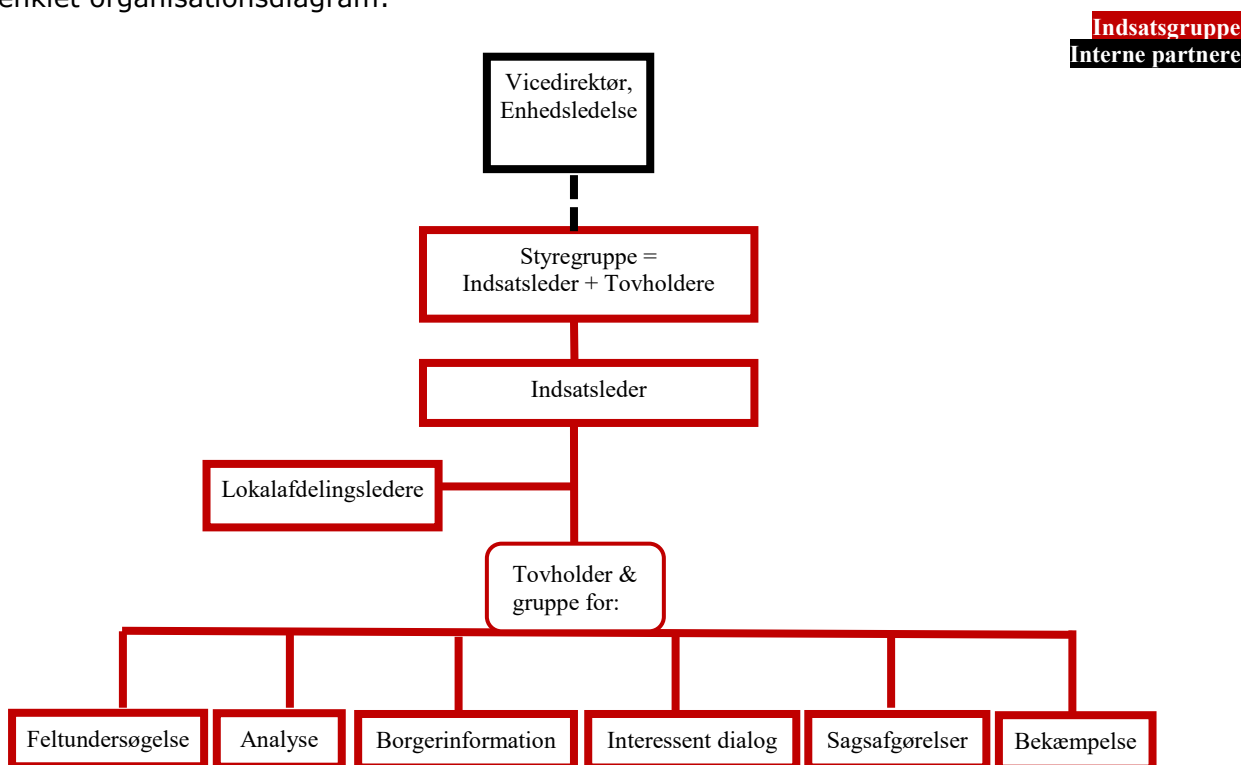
enklet organisationsdiagram:

Indsatsgruppe
Interne partnere

Vicedirektør, Enhedsledelse

Styregruppe = Indsatsleder + Tovholdere

Indsatsleder

Lokalafdelingsledere

Tovholder & gruppe for:

Feltundersøgelse

Analyse

Borgerinformation

Interessent dialog

Sagsafgørelser

Bekæmpelse